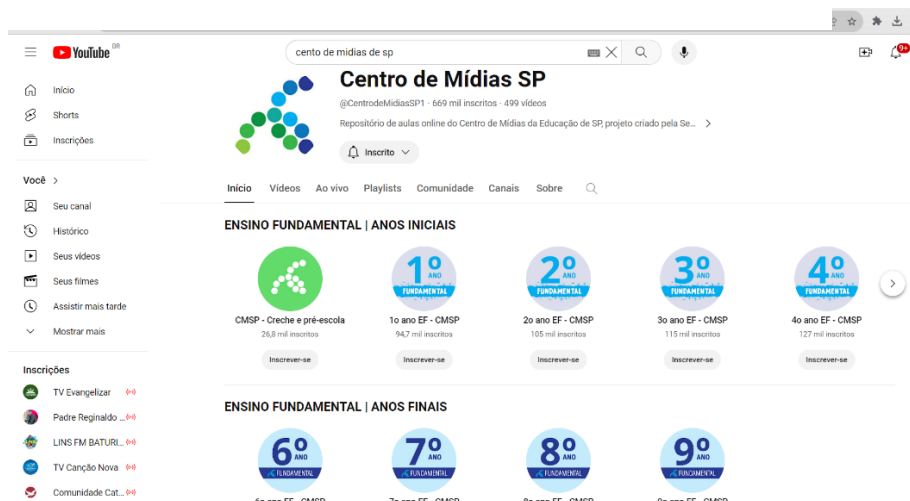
YouTube BR

cento de midias de sp

9+

Início
Shorts
Inscrições

Você >
Seu canal
Histórico
Seus vídeos
Seus filmes
Assistir mais tarde
Mostrar mais

Inscrições
TV Evangelizar
Padre Reginaldo ...
LINS FM BATURI...
TV Canção Nova
Comunidade Cat...

Centro de Mídias SP
@CentrodeMidiasSP1 · 669 mil inscritos · 499 vídeos
Repositório de aulas online do Centro de Mídias da Educação de SP, projeto criado pela Se... >
Inscrito

Início Vídeos Ao vivo Playlists Comunidade Canais Sobre

ENSINO FUNDAMENTAL | ANOS INICIAIS

CMSP - Creche e pré-escola
26,8 mil inscritos
Inscrever-se

1º ANO FUNDAMENTAL
1o ano EF - CMSP
94,7 mil inscritos
Inscrever-se

2º ANO FUNDAMENTAL
2o ano EF - CMSP
105 mil inscritos
Inscrever-se

3º ANO FUNDAMENTAL
3o ano EF - CMSP
115 mil inscritos
Inscrever-se

4º ANO FUNDAMENTAL
4o ano EF - CMSP
127 mil inscritos
Inscrever-se

ENSINO FUNDAMENTAL | ANOS FINAIS

6º ANO FUNDAMENTAL
7º ANO FUNDAMENTAL
8º ANO FUNDAMENTAL
9º ANO FUNDAMENTAL